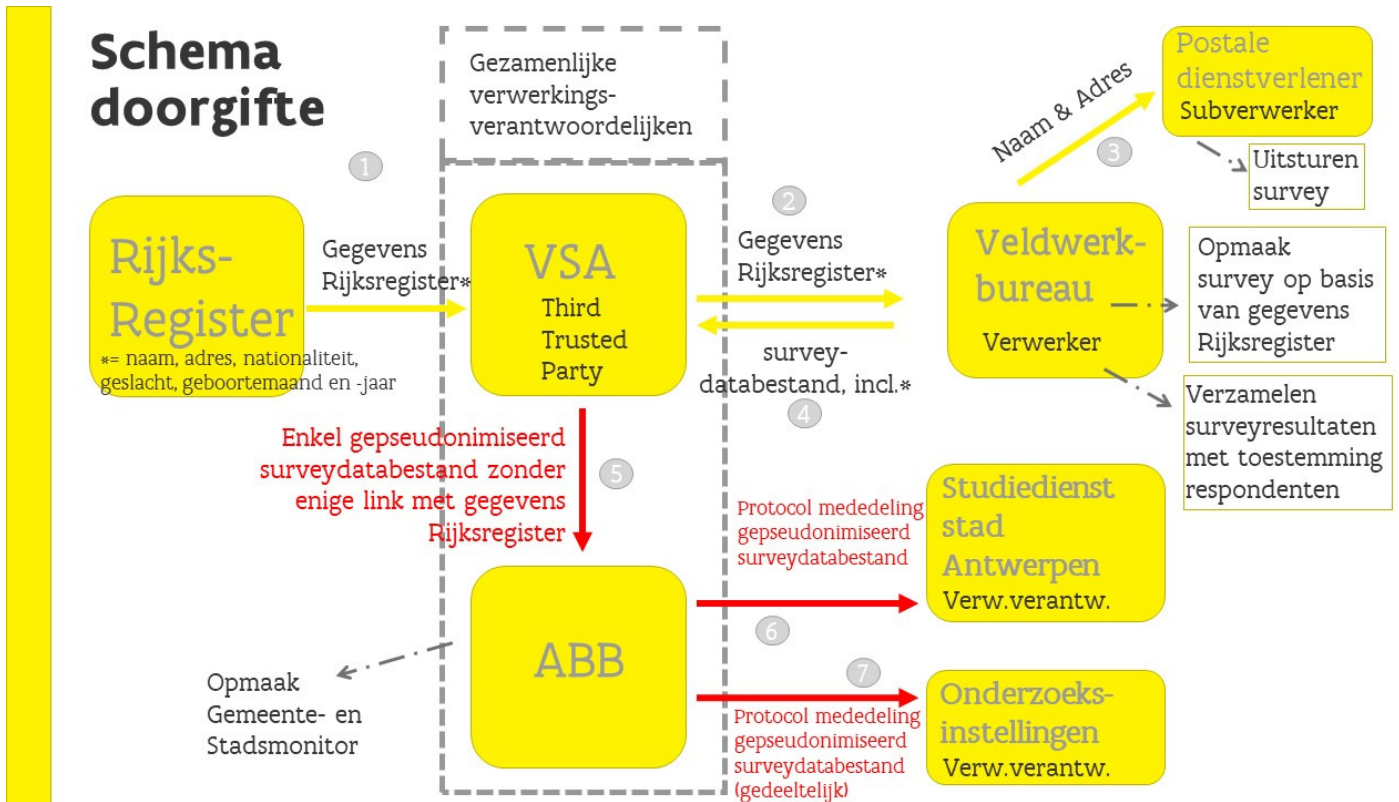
Schema doorgifte

Gezamenlijke verwerkingsverantwoordelijken

1

Rijks-Register

*= naam, adres, nationaliteit, geslacht, geboortemaand en -jaar

Gegevens Rijksregister*

VSA
Third Trusted Party

2

Gegevens Rijksregister*

survey-databestand, incl.*

4

Naam & Adres

3

Postale dienstverlener
Subverwerker

Uitsturen survey

Veldwerkbureau
Verwerker

Opmaak survey op basis van gegevens Rijksregister

Verzamelen surveyresultaten met toestemming respondenten

Enkel gepseudonimiseerd surveydatabestand zonder enige link met gegevens Rijksregister

5

Protocol mededeling gepseudonimiseerd surveydatabestand

Studiedienst stad Antwerpen
Verw.verantw.

6

ABB

Opmaak Gemeente- en Stadsmonitor

7

Protocol mededeling gepseudonimiseerd surveydatabestand (gedeeltelijk)

Onderzoeksinstellingen
Verw.verantw.